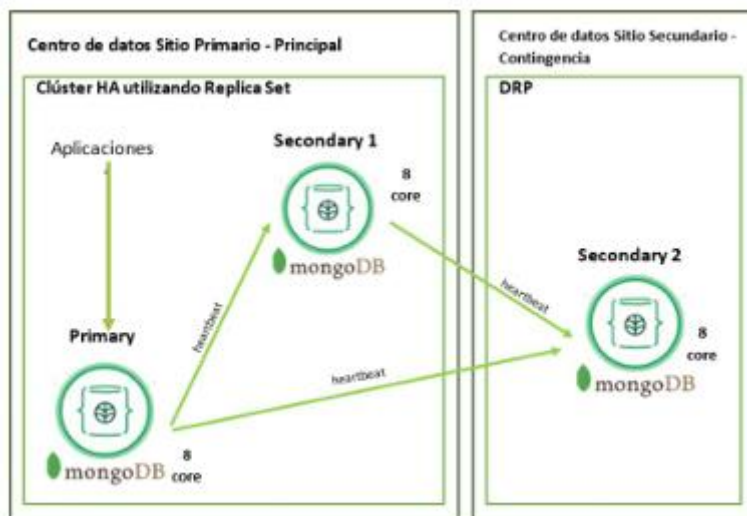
Centro de datos Sitio Primario - Principal

Clúster HA utilizando Replica Set

Aplicaciones

Secondary 1

8 core

mongoDB

heartbeat

Primary

mongoDB

8 core

heartbeat

Centro de datos Sitio Secundario - Contingencia

DRP

heartbeat

Secondary 2

8 core

mongoDB